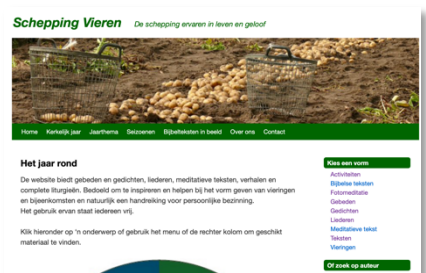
Schepping Vieren De schepping ervaren in leven en geloof

Home Kerkelijk jaar Jaarthema Seizoenen Bijbelteksten in beeld Over ons Contact

Het jaar rond

De website biedt gebeden en gedichten, liederen, meditatieve teksten, verhalen en complete liturgieën. Bedoeld om te inspireren en helpen bij het vorm geven van vieringen en bijeenkomsten en natuurlijk een handreiking voor persoonlijke bezinning. Het gebruik ervan staat iedereen vrij.

Klik hieronder op 'n onderwerp of gebruik het menu of de rechter kolom om geschikt materiaal te vinden.

Kies een vorm
Activiteiten
Bijbelse teksten
Fotomeditatie
Gebeden
Gedichten
Liederen
Meditatieve tekst
Teksten
Vieringen

Of zoek op auteur